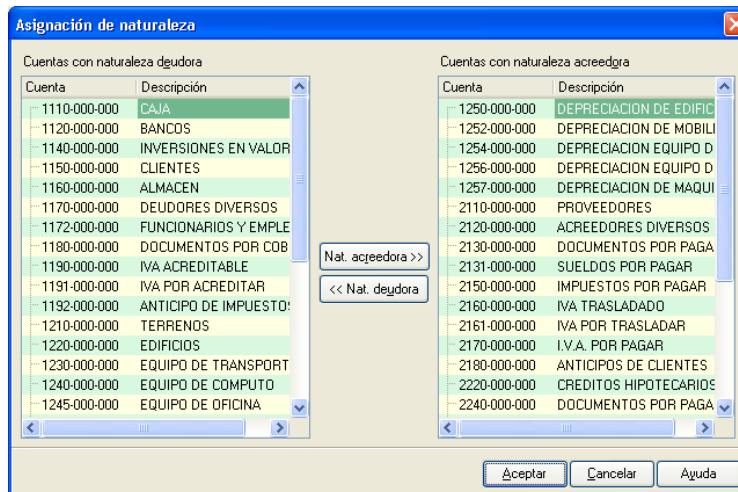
Asignación de naturaleza

Cuentas con naturaleza deudora

| Cuenta | Descripción |
|---|---|
| 1110-000-000 | CAJA |
| 1120-000-000 | BANCOS |
| 1140-000-000 | INVERSIONES EN VALOR |
| 1150-000-000 | CLIENTES |
| 1160-000-000 | ALMACEN |
| 1170-000-000 | DEUDORES DIVERSOS |
| 1172-000-000 | FUNCIONARIOS Y EMPLE |
| 1180-000-000 | DOCUMENTOS POR COB |
| 1190-000-000 | IVA ACREDITABLE |
| 1191-000-000 | IVA POR ACREDITAR |
| 1192-000-000 | ANTICIPO DE IMPUESTO: |
| 1210-000-000 | TERRENOS |
| 1220-000-000 | EDIFICIOS |
| 1230-000-000 | EQUIPO DE TRANSPORT |
| 1240-000-000 | EQUIPO DE COMPUTO |
| 1245-000-000 | EQUIPO DE OFICINA |

Nat. acreedora >>

<< Nat. deudora

Cuentas con naturaleza acreedora

| Cuenta | Descripción |
|---|---|
| 1250-000-000 | DEPRECIACION DE EDIFIC |
| 1252-000-000 | DEPRECIACION DE MOBILI |
| 1254-000-000 | DEPRECIACION EQUIPO D |
| 1256-000-000 | DEPRECIACION EQUIPO D |
| 1257-000-000 | DEPRECIACION DE MAQUI |
| 2110-000-000 | PROVEEDORES |
| 2120-000-000 | ACREEDORES DIVERSOS |
| 2130-000-000 | DOCUMENTOS POR PAGA |
| 2131-000-000 | SUELDOS POR PAGAR |
| 2150-000-000 | IMPUESTOS POR PAGAR |
| 2160-000-000 | IVA TRASLADADO |
| 2161-000-000 | IVA POR TRASLADAR |
| 2170-000-000 | I.V.A. POR PAGAR |
| 2180-000-000 | ANTICIPOS DE CLIENTES |
| 2220-000-000 | CREDITOS HIPOTECARIOS |
| 2240-000-000 | DOCUMENTOS POR PAGA |

Aceptar   Cancelar   Ayuda